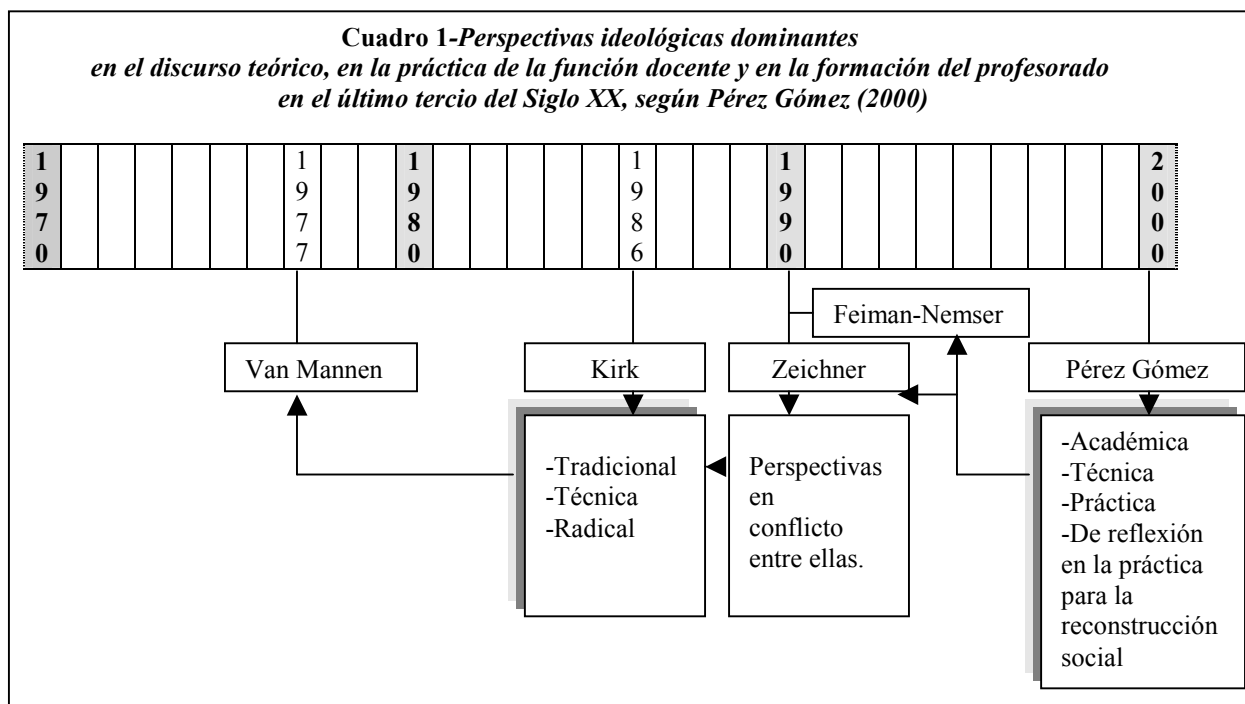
**Cuadro 1-*Perspectivas ideológicas dominantes en el discurso teórico, en la práctica de la función docente y en la formación del profesorado en el último tercio del Siglo XX, según Pérez Gómez (2000)***

1970

1977

1980

1986

1990

2000

Feiman-Nemser

Van Mannen

Kirk

Zeichner

Pérez Gómez

-Tradicional
-Técnica
-Radical

Perspectivas en conflicto entre ellas.

-Académica
-Técnica
-Práctica
-De reflexión en la práctica para la reconstrucción social